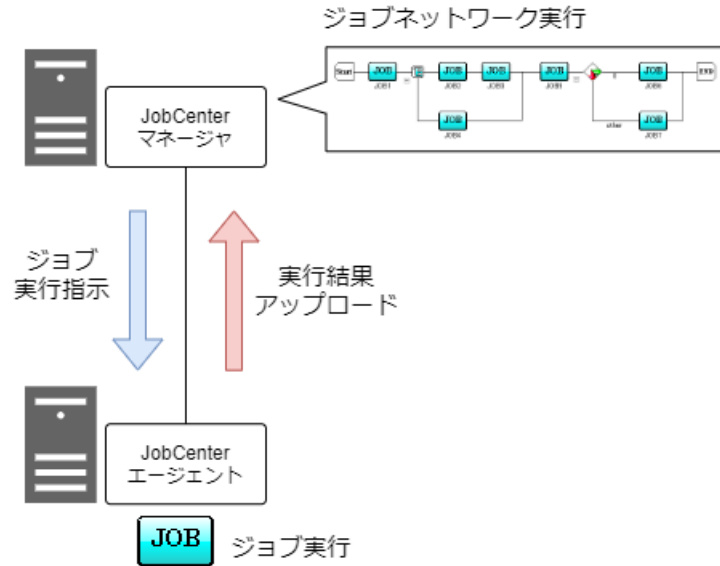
ジョブネットワーク実行

Start JOB JOB1 JOB JOB2 JOB JOB3 JOB JOB5 JOB JOB6 END JOB JOB4 other JOB JOB7

JobCenter
マネージャ

ジョブ
実行指示

実行結果
アップロード

JobCenter
エージェント

JOB

ジョブ実行